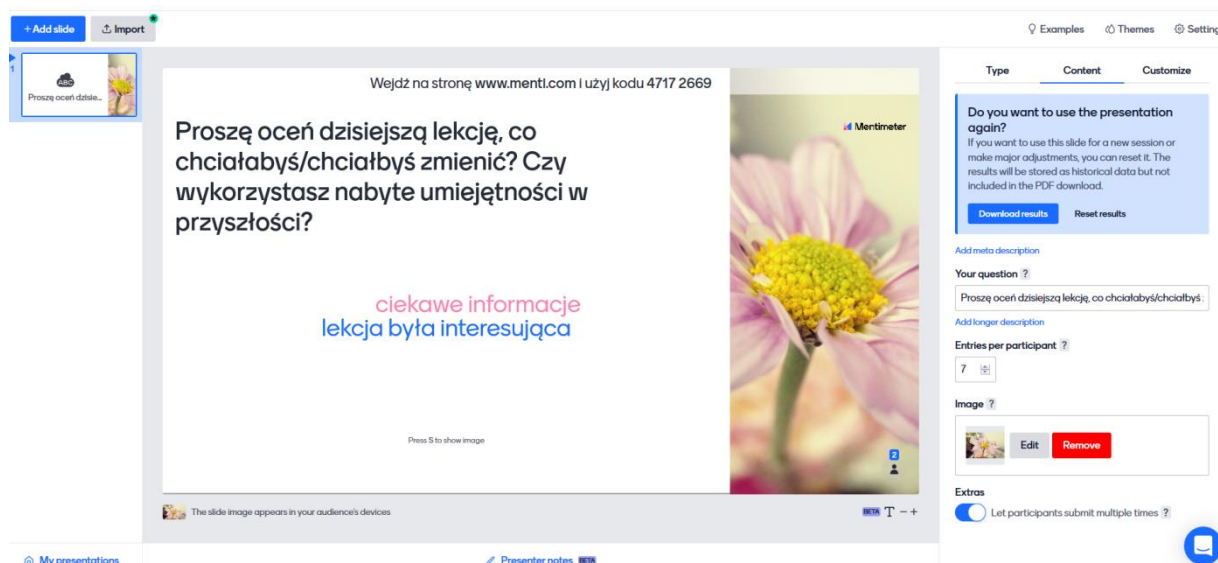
+ Add slide
Import
Examples
Themes
Settin

1
ABC
Proszę oceń dzisie...

Wejdź na stronę www.menti.com i użyj kodu 4717 2669

Proszę oceń dzisiejszą lekcję, co chciałabyś/chciałbyś zmienić? Czy wykorzystasz nabyte umiejętności w przyszłości?

Mentimeter

ciekawe informacje
lekcja była interesująca

Press S to show image

2

The slide image appears in your audience's devices

BETA T − +

Type
Content
Customize

Do you want to use the presentation again?
If you want to use this slide for a new session or make major adjustments, you can reset it. The results will be stored as historical data but not included in the PDF download.

Download results
Reset results

Add meta description

Your question ?
Proszę oceń dzisiejszą lekcję, co chciałabyś/chciałbyś

Add longer description

Entries per participant ?
7

Image ?
Edit
Remove

Extras
Let participants submit multiple times ?

My presentations
Presenter notes BETA